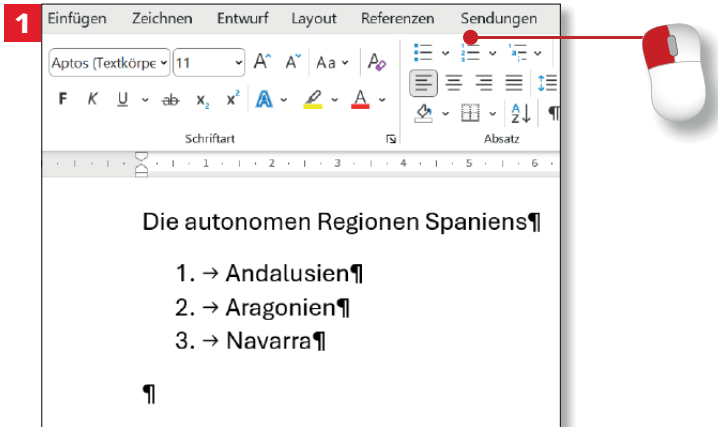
1

Einfügen Zeichnen Entwurf Layout Referenzen Sendungen

Aptos (Textkörpe 11 A A Aa

F K U ab $x_2$ $x^2$ A A

Schriftart

Absatz

Die autonomen Regionen Spaniens¶

1. → Andalusien¶
2. → Aragonien¶
3. → Navarra¶

¶